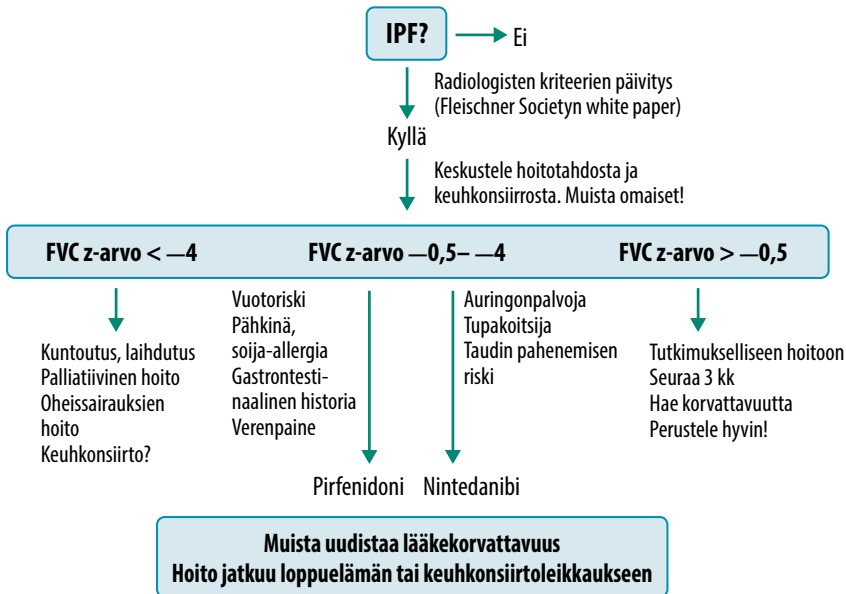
IPF?

Ei

Radiologisten kriteerien päivitys (Fleischner Societyn white paper)

Kyllä

Keskustele hoitotahdosta ja keuhkonsiirrosta. Muista omaiset!

FVC z-arvo < —4

FVC z-arvo —0,5– —4

FVC z-arvo > —0,5

Kuntoutus, laihdutus
Palliatiivinen hoito
Oheissairauksien hoito
Keuhkonsiirto?

Vuotoriski
Pähkinä, soija-allergia
Gastrontestinaalinen historia
Verenpaine

Auringonpalvoja
Tupakoitsija
Taudin pahenemisen riski

Tutkimukselliseen hoitoon
Seuraa 3 kk
Hae korvattavuutta
Perustele hyvin!

Pirfenidoni

Nintedanibi

Muista uudistaa lääkekorvattavuus
Hoito jatkuu loppuelämän tai keuhkonsiirtoleikkaukseen